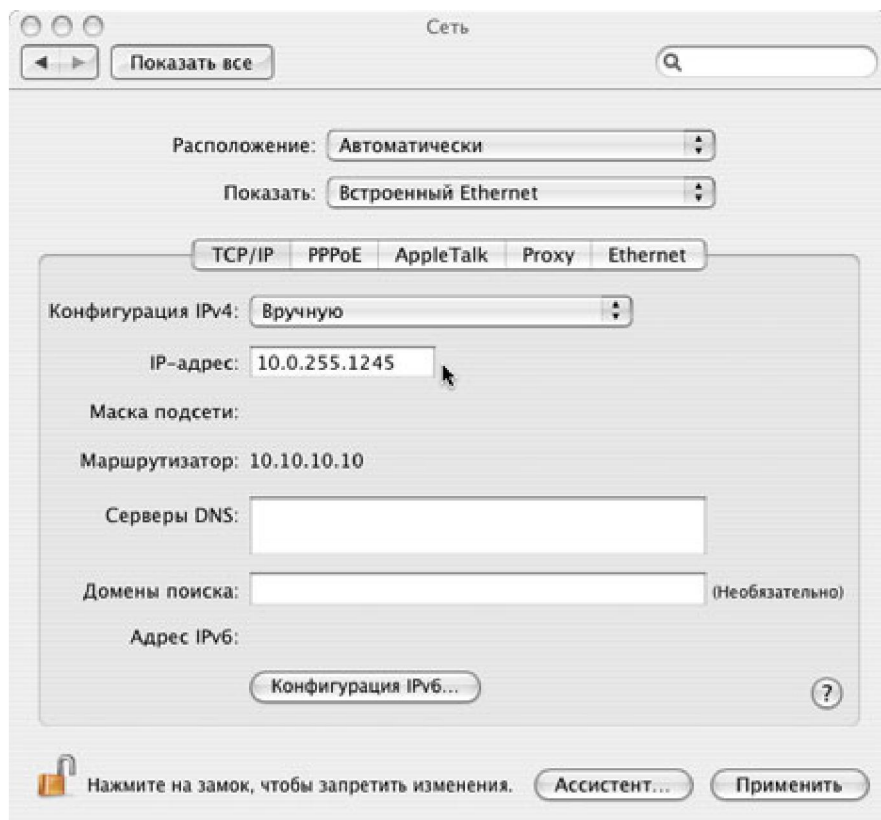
Сеть

Показать все

Расположение: Автоматически

Показать: Встроенный Ethernet

TCP/IP | PPPoE | AppleTalk | Proxy | Ethernet

Конфигурация IPv4: Вручную

IP-адрес: 10.0.255.1245

Маска подсети:

Маршрутизатор: 10.10.10.10

Серверы DNS:

Домены поиска: (Необязательно)

Адрес IPv6:

Конфигурация IPv6...

?

Нажмите на замок, чтобы запретить изменения.

Ассистент...

Применить